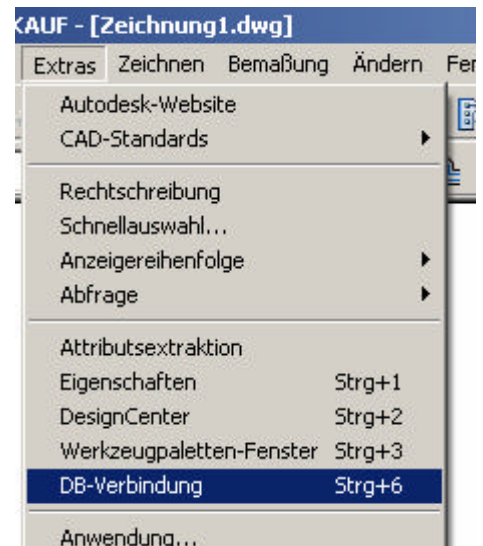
KAUF - [Zeichnung1.dwg]

Extras Zeichnen Bemaßung Ändern Fe

Autodesk-Website
CAD-Standards

Rechtschreibung
Schnellauswahl...
Anzeigereihenfolge
Abfrage

Attributsextraktion
Eigenschaften Strg+1
DesignCenter Strg+2
Werkzeugpaletten-Fenster Strg+3
DB-Verbindung Strg+6

Anwendung...